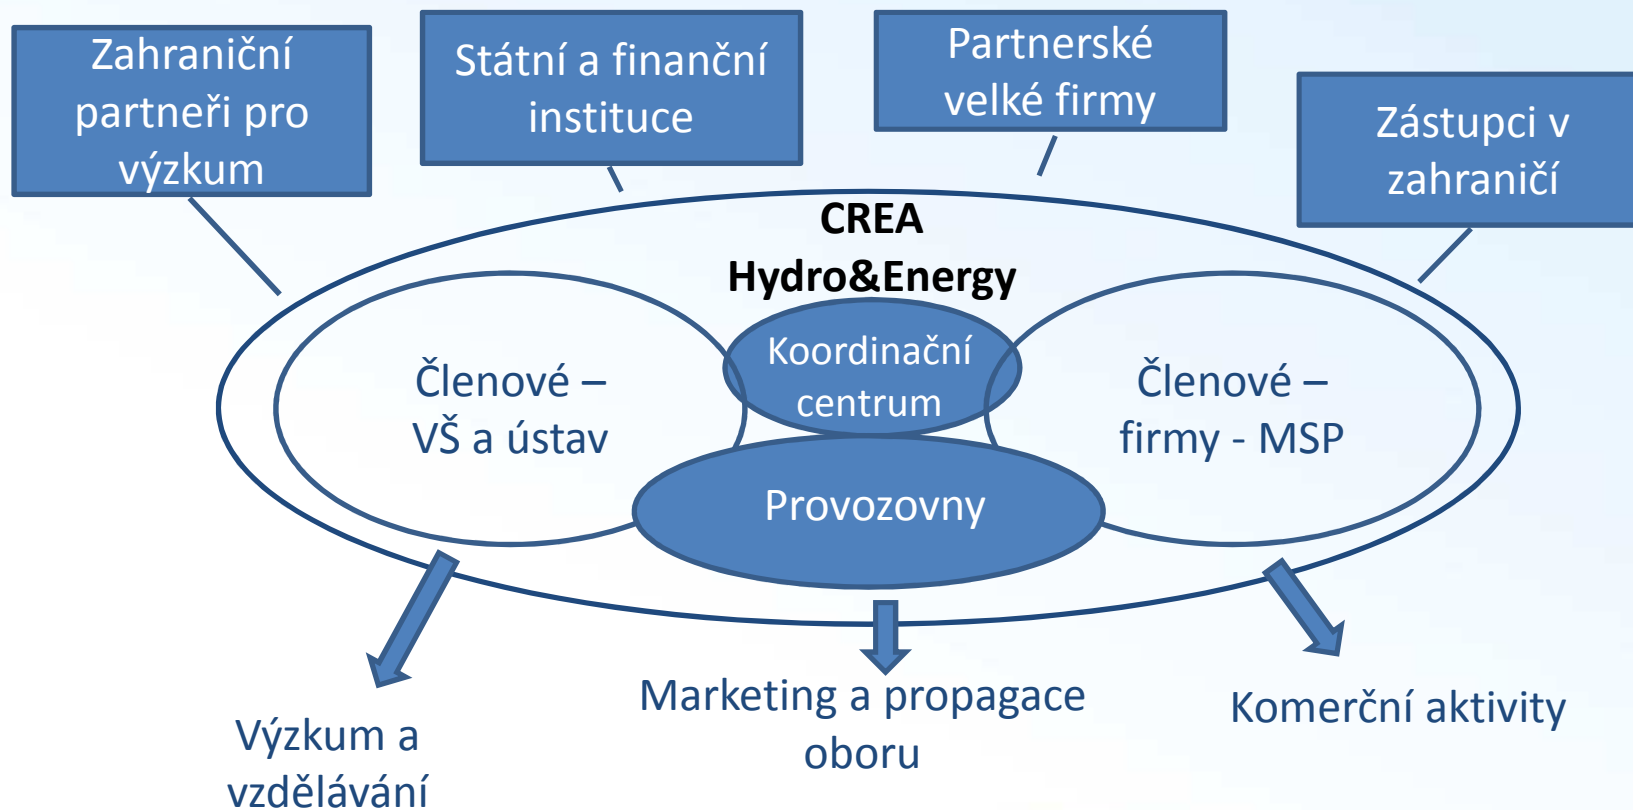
Zahraniční partneři pro výzkum

Státní a finanční instituce

Partnerské velké firmy

Zástupci v zahraničí

CREA Hydro&Energy

Členové – VŠ a ústav

Koordinační centrum

Členové – firmy - MSP

Provozovny

Výzkum a vzdělávání

Marketing a propagace oboru

Komerční aktivity